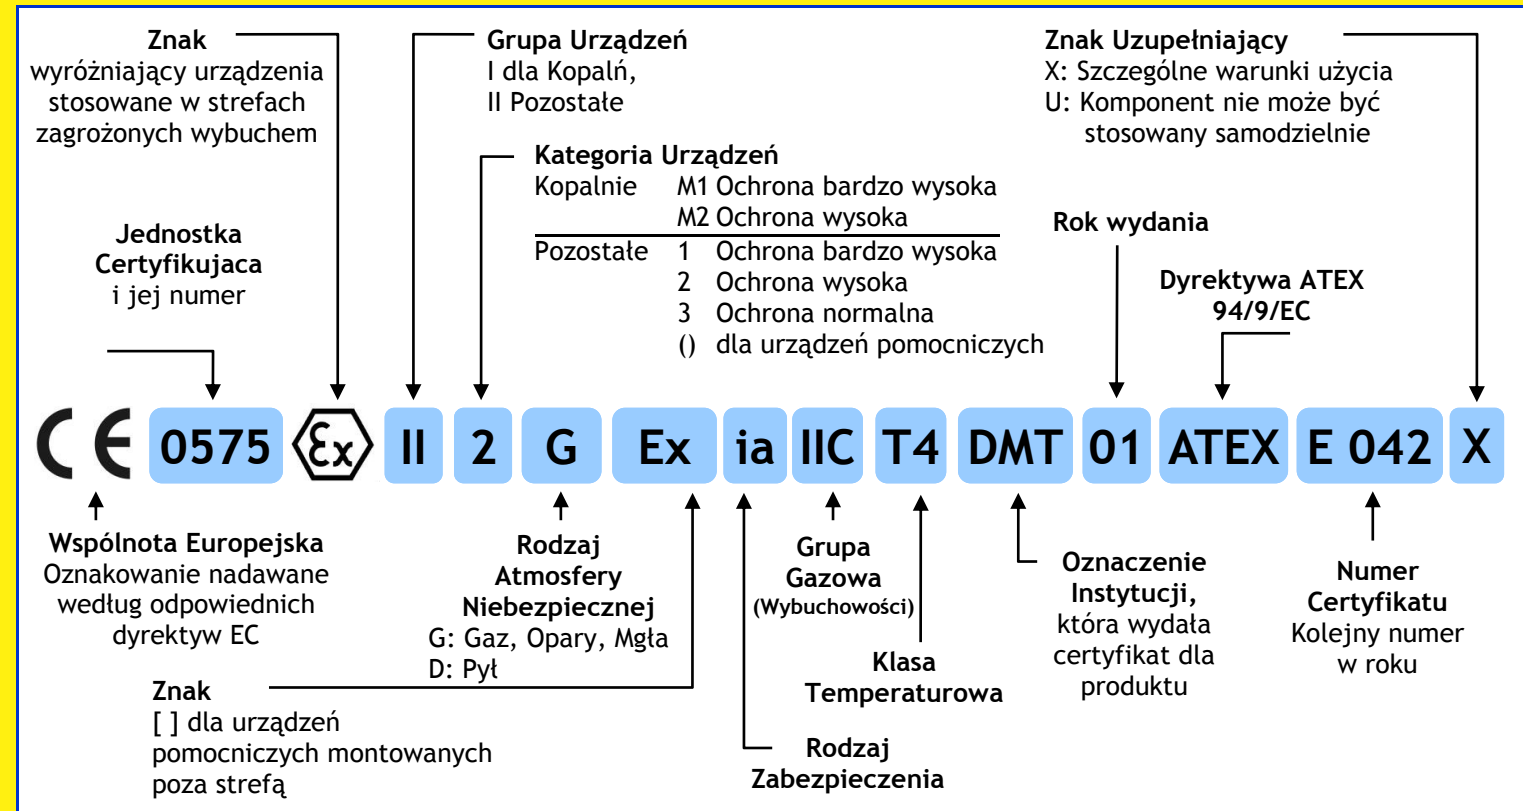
Znak
wyróżniający urządzenia stosowane w strefach zagrożonych wybuchem

Grupa Urządzeń
I dla Kopalń,
II Pozostałe

Znak Uzupełniający
X: Szczególne warunki użycia
U: Komponent nie może być stosowany samodzielnie

Kategoria Urządzeń
Kopalnie M1 Ochrona bardzo wysoka
M2 Ochrona wysoka
Pozostałe 1 Ochrona bardzo wysoka
2 Ochrona wysoka
3 Ochrona normalna
() dla urządzeń pomocniczych

Jednostka Certyfikujaca
i jej numer

Rok wydania

Dyrektywa ATEX
94/9/EC

CE 0575 Ex II 2 G Ex ia IIC T4 DMT 01 ATEX E 042 X

Wspólnota Europejska
Oznakowanie nadawane według odpowiednich dyrektyw EC

Rodzaj Atmosfery Niebezpiecznej
G: Gaz, Opary, Mgła
D: Pył

Grupa Gazowa
(Wybuchowości)

Klasa Temperaturowa

Oznaczenie Instytucji,
która wydała certyfikat dla produktu

Numer Certyfikatu
Kolejny numer w roku

Znak
[ ] dla urządzeń pomocniczych montowanych poza strefą

Rodzaj Zabezpieczenia